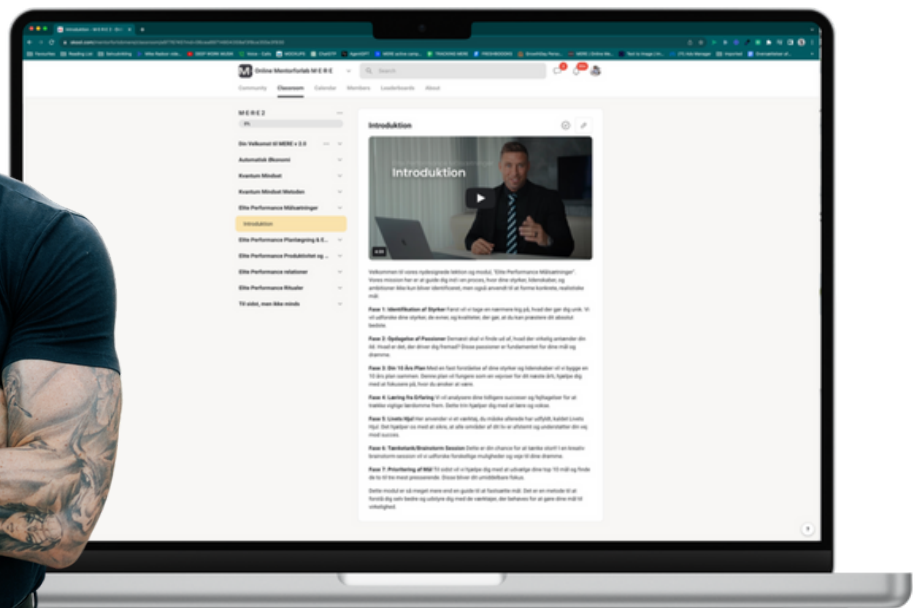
Online Mentorforløb M E R C

Search

Community Classroom Calendar Members Leaderboards About

M E R E 2

0%

Din Velkomst til MERE v 2.0

Automatisk Økonomi

Kvantum Mindset

Kvantum Mindset Metoden

Elite Performance Målsætninger

Introduktion

Elite Performance Planlægning & E...

Elite Performance Produktivitet og ...

Elite Performance relationer

Elite Performance Ritualer

Til sidst, men ikke minds

Introduktion

Introduktion

Velkommen til vores nydesignede lektion og modul, "Elite Performance Målsætninger". Vores mission her er at guide dig ind i en proces, hvor dine styrker, lidenskaber, og ambitioner ikke kun bliver identificeret, men også anvendt til at forme konkrete, realistiske mål.

Fase 1: Identifikation af Styrker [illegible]

Fase 2: Opdagelse af Passioner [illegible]

Fase 3: Din 10 Års Plan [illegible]

Fase 4: Læring fra Erfaring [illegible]

Fase 5: Livets Hjul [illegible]

Fase 6: Tænketank/Brainstorm Session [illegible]

Fase 7: Prioritering af Mål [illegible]

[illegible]